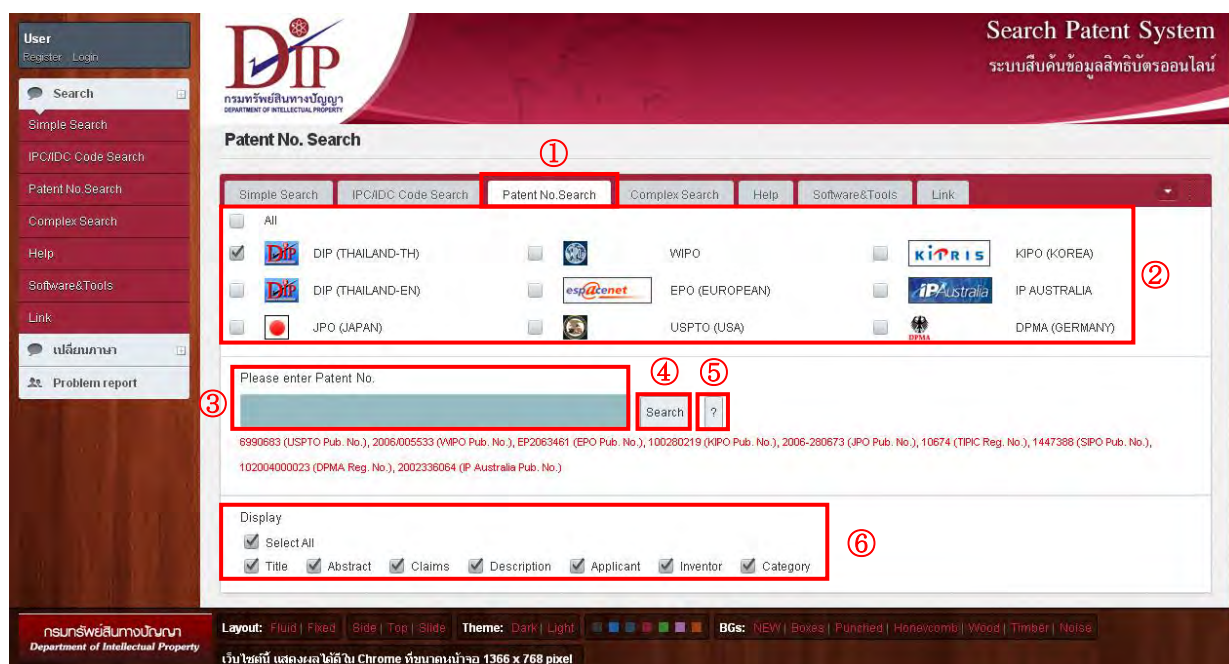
User
Register Login

Search
Simple Search
IPC/IDC Code Search
Patent No.Search
Complex Search
Help
Software&Tools
Link
เปลี่ยนภาษา
Problem report

DIP
กรมทรัพย์สินทางปัญญา
DEPARTMENT OF INTELLECTUAL PROPERTY

Search Patent System
ระบบสืบค้นข้อมูลสิทธิบัตรออนไลน์

Patent No. Search

①

Simple Search | IPC/IDC Code Search | Patent No.Search | Complex Search | Help | Software&Tools | Link

All
DIP (THAILAND-TH) | WIPO | KIPRIS KIPO (KOREA)
DIP (THAILAND-EN) | espacenet EPO (EUROPEAN) | IP Australia IP AUSTRALIA
JPO (JAPAN) | USPTO (USA) | DPMA DPMA (GERMANY)

②

③ Please enter Patent No.

④ Search ⑤ ?

6990683 (USPTO Pub. No.), 2006/005533 (WIPO Pub. No.), EP2063461 (EPO Pub. No.), 100280219 (KIPO Pub. No.), 2006-280673 (JPO Pub. No.), 10674 (TIPIC Reg. No.), 1447388 (SIPO Pub. No.), 102004000023 (DPMA Reg. No.), 2002336064 (IP Australia Pub. No.)

Display
Select All
Title Abstract Claims Description Applicant Inventor Category

⑥

กรมทรัพย์สินทางปัญญา
Department of Intellectual Property

Layout: Fluid | Fixed Side | Top | Slide Theme: Dark | Light BGs: NEW | Boxes | Punched | Honeycomb | Wood | Timber | Noise

เว็บไซต์นี้ แสดงผลได้ดีใน Chrome ที่ขนาดหน้าจอ 1366 x 768 pixel